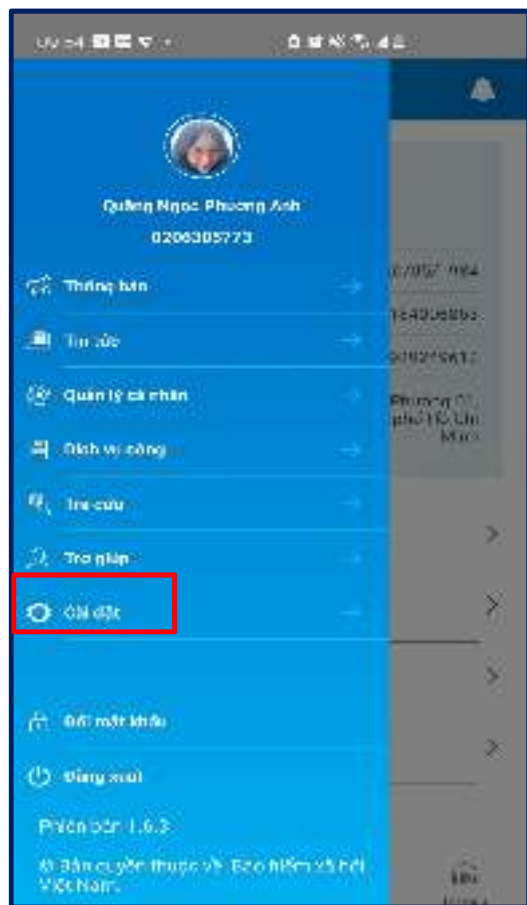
Quảng Ngọc Phương Anh
0206305773

Thông báo
Tin tức
Quản lý cá nhân
Dịch vụ công
Tra cứu
Trợ giúp
Cài đặt

Đổi mật khẩu
Đăng xuất

Phiên bản 1.6.3
© Bản quyền thuộc về Bảo hiểm xã hội Việt Nam

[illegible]
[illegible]
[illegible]
Phường 01 phố Hồ Chí Minh